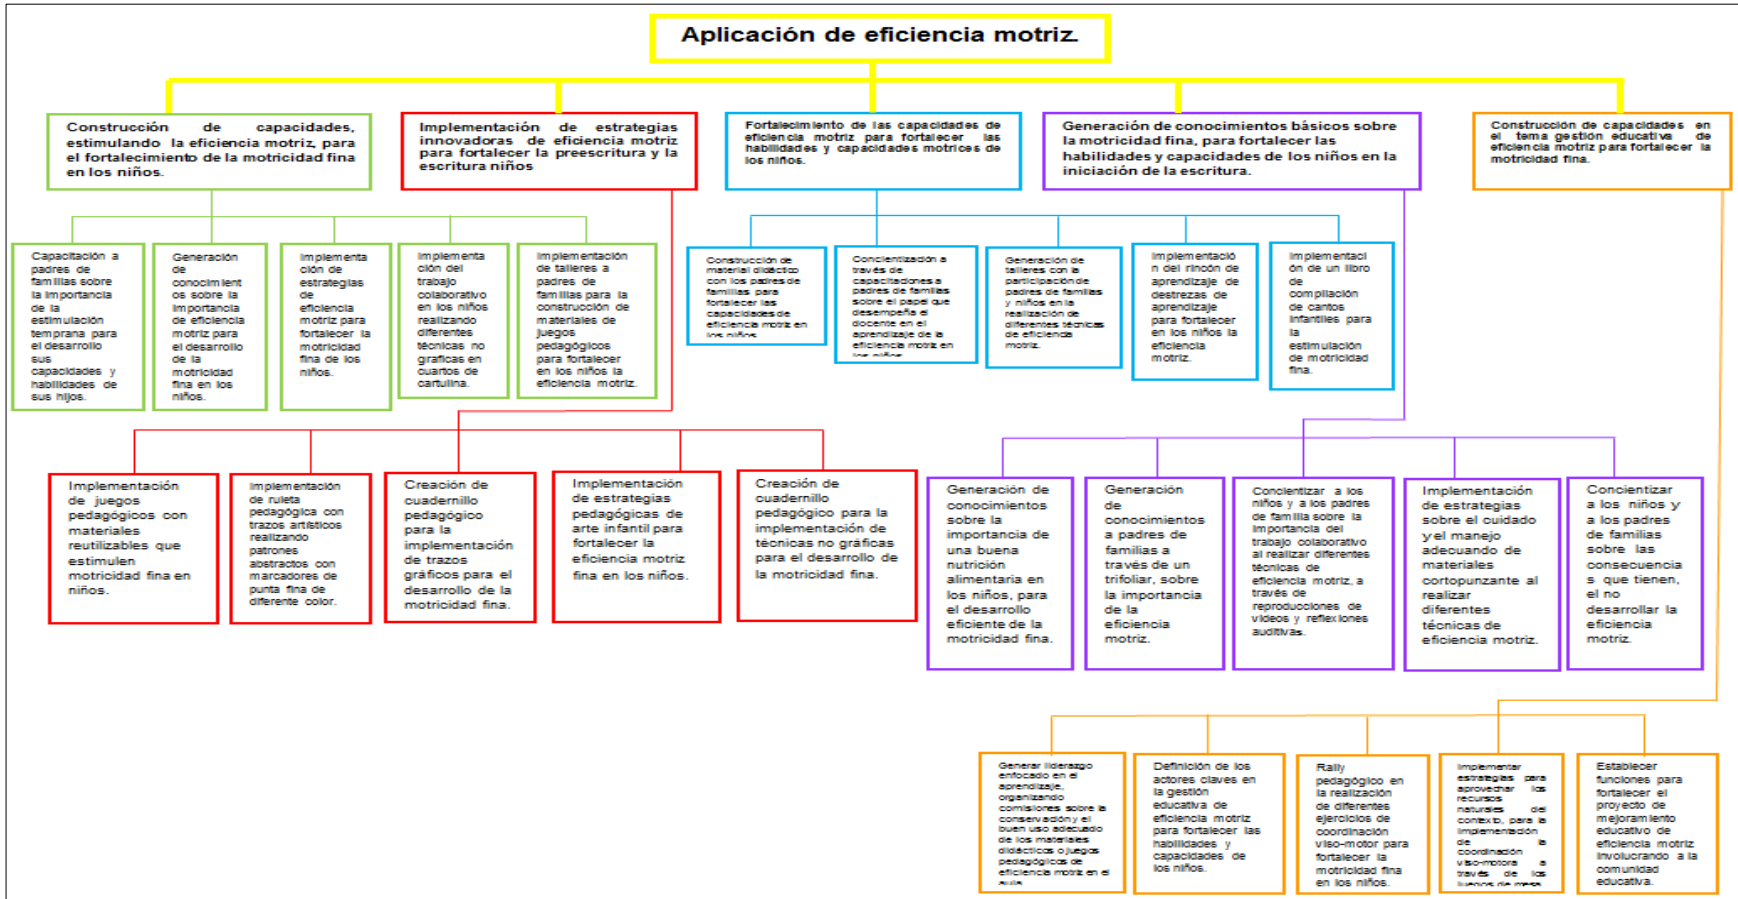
Aplicación de eficiencia motriz.

Construcción de capacidades, estimulando la eficiencia motriz, para el fortalecimiento de la motricidad fina en los niños.

Implementación de estrategias innovadoras de eficiencia motriz para fortalecer la preescritura y la escritura niños

Fortalecimiento de las capacidades de eficiencia motriz para fortalecer las habilidades y capacidades motrices de los niños.

Generación de conocimientos básicos sobre la motricidad fina, para fortalecer las habilidades y capacidades de los niños en la iniciación de la escritura.

Construcción de capacidades en el tema gestión educativa de eficiencia motriz para fortalecer la motricidad fina.

Capacitación a padres de familias sobre la importancia de la estimulación temprana para el desarrollo sus capacidades y habilidades de sus hijos.

Generación de conocimientos sobre la importancia de eficiencia motriz para el desarrollo de la motricidad fina en los niños.

Implementación de estrategias de eficiencia motriz para fortalecer la motricidad fina de los niños.

Implementación del trabajo colaborativo en los niños realizando diferentes técnicas no graficas en cuartos de cartulina.

Implementación de talleres a padres de familias para la construcción de materiales de juegos pedagógicos para fortalecer en los niños la eficiencia motriz.

Construcción de material didáctico con los padres de familias para fortalecer las capacidades de eficiencia motriz en los niños.

Concientización a través de capacitaciones a padres de familias sobre el papel que desempeña el docente en el aprendizaje de la eficiencia motriz en los niños.

Generación de talleres con la participación de padres de familias y niños en la realización de diferentes técnicas de eficiencia motriz.

Implementación del rincón de aprendizaje de destrezas de aprendizaje para fortalecer en los niños la eficiencia motriz.

Implementación de un libro de compilación de cantos infantiles para la estimulación de motricidad fina.

Implementación de juegos pedagógicos con materiales reutilizables que estimulen motricidad fina en niños.

Implementación de ruleta pedagógica con trazos artísticos realizando patrones abstractos con marcadores de punta fina de diferente color.

Creación de cuadernillo pedagógico para la implementación de trazos gráficos para el desarrollo de la motricidad fina.

Implementación de estrategias pedagógicas de arte infantil para fortalecer la eficiencia motriz fina en los niños.

Creación de cuadernillo pedagógico para la implementación de técnicas no gráficas para el desarrollo de la motricidad fina.

Generación de conocimientos sobre la importancia de una buena nutrición alimentaria en los niños, para el desarrollo eficiente de la motricidad fina.

Generación de conocimientos a padres de familias a través de un trifoliar, sobre la importancia de la eficiencia motriz.

Concientizar a los niños y a los padres de familia sobre la importancia del trabajo colaborativo al realizar diferentes técnicas de eficiencia motriz, a través de reproducciones de videos y reflexiones auditivas.

Implementación de estrategias sobre el cuidado y el manejo adecuando de materiales cortopunzante al realizar diferentes técnicas de eficiencia motriz.

Concientizar a los niños y a los padres de familias sobre las consecuencias que tienen, el no desarrollar la eficiencia motriz.

Generar liderazgo enfocado en el aprendizaje, organizando comisiones sobre la conservación y el buen uso adecuado de los materiales didácticos o juegos pedagógicos de eficiencia motriz en el aula.

Definición de los actores claves en la gestión educativa de eficiencia motriz para fortalecer las habilidades y capacidades de los niños.

Rally pedagógico en la realización de diferentes ejercicios de coordinación viso-motor para fortalecer la motricidad fina en los niños.

Implementar estrategias para aprovechar los recursos naturales del contexto, para la implementación de la coordinación viso-motora a través de los juegos de mesa.

Establecer funciones para fortalecer el proyecto de mejoramiento educativo de eficiencia motriz involucrando a la comunidad educativa.